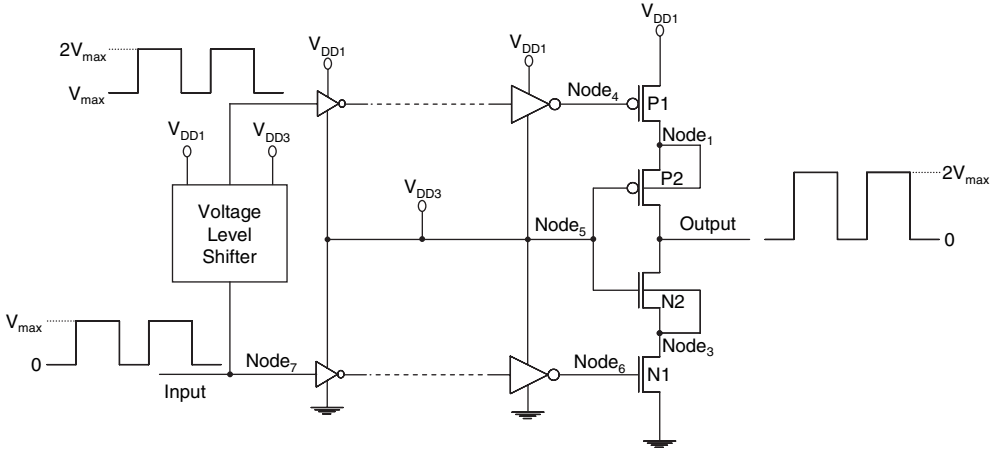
$2V_{max}$
$V_{max}$
$V_{DD1}$
$V_{DD1}$
$V_{DD1}$
$V_{DD1}$
$V_{DD3}$
Node$_4$
P1
Node$_1$
P2
Voltage Level Shifter
$V_{DD3}$
Node$_5$
Output
$2V_{max}$
0
N2
Node$_3$
$V_{max}$
0
Node$_7$
Node$_6$
N1
Input